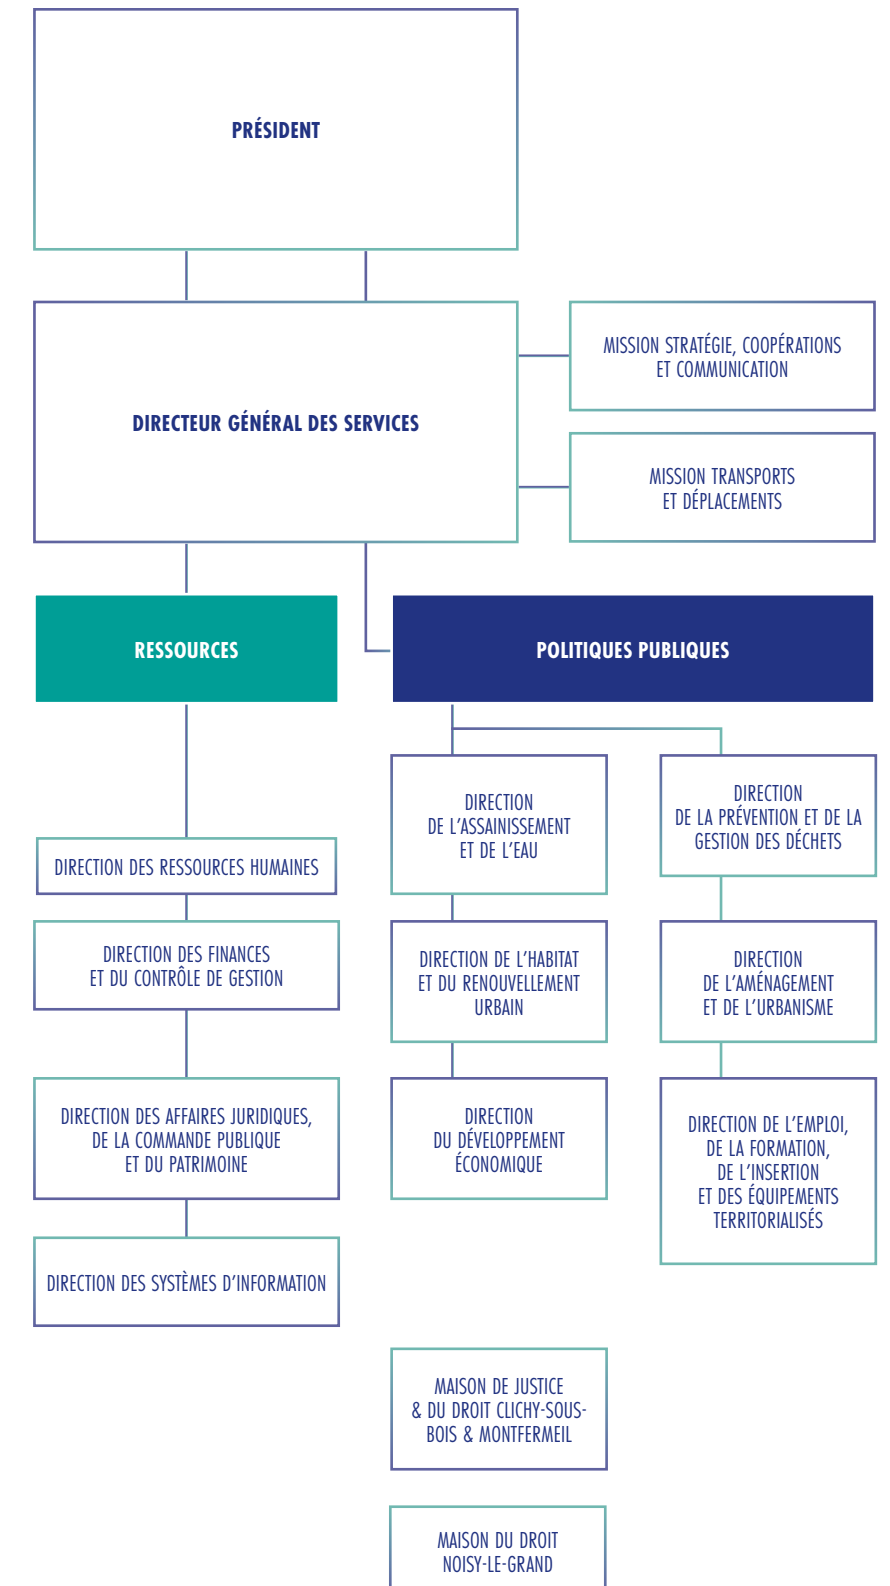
PRÉSIDENT

DIRECTEUR GÉNÉRAL DES SERVICES

MISSION STRATÉGIE, COOPÉRATIONS ET COMMUNICATION

MISSION TRANSPORTS ET DÉPLACEMENTS

RESSOURCES

POLITIQUES PUBLIQUES

DIRECTION DES RESSOURCES HUMAINES

DIRECTION DES FINANCES ET DU CONTRÔLE DE GESTION

DIRECTION DES AFFAIRES JURIDIQUES, DE LA COMMANDE PUBLIQUE ET DU PATRIMOINE

DIRECTION DES SYSTÈMES D'INFORMATION

DIRECTION DE L'ASSAINISSEMENT ET DE L'EAU

DIRECTION DE L'HABITAT ET DU RENOUVELLEMENT URBAIN

DIRECTION DU DÉVELOPPEMENT ÉCONOMIQUE

DIRECTION DE LA PRÉVENTION ET DE LA GESTION DES DÉCHETS

DIRECTION DE L'AMÉNAGEMENT ET DE L'URBANISME

DIRECTION DE L'EMPLOI, DE LA FORMATION, DE L'INSERTION ET DES ÉQUIPEMENTS TERRITORIALISÉS

MAISON DE JUSTICE & DU DROIT CLICHY-SOUS-BOIS & MONTFERMEIL

MAISON DU DROIT NOISY-LE-GRAND